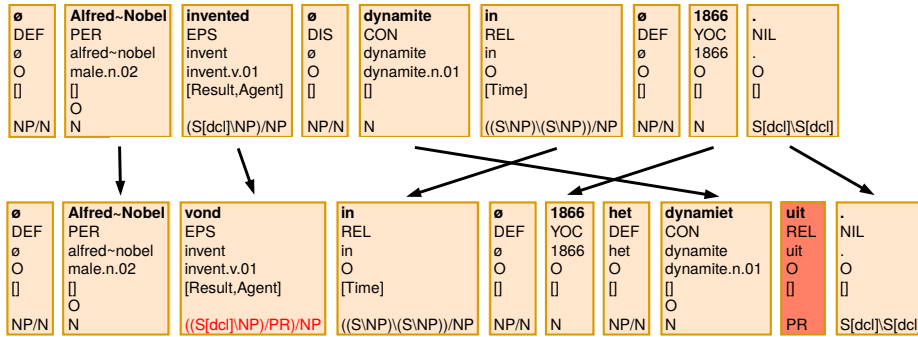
| ø | Alfred~Nobel | invented | ø | dynamite | in | ø | 1866 | . |
|---|---|---|---|---|---|---|---|---|
| DEF | PER | EPS | DIS | CON | REL | DEF | YOC | NIL |
| ø | alfred~nobel | invent | ø | dynamite | in | ø | 1866 | . |
| O | male.n.02 | invent.v.01 | O | dynamite.n.01 | O | O | O | O |
| [] | [] | [Result,Agent] | [] | [] | [Time] | [] | [] | [] |
| | O | | | | | | | |
| NP/N | N | (S[dcl]\NP)/NP | NP/N | N | ((S\NP)\(S\NP))/NP | NP/N | N | S[dcl]\S[dcl] |

| ø | Alfred~Nobel | vond | in | ø | 1866 | het | dynamiet | uit | . |
|---|---|---|---|---|---|---|---|---|---|
| DEF | PER | EPS | REL | DEF | YOC | DEF | CON | REL | NIL |
| ø | alfred~nobel | invent | in | ø | 1866 | het | dynamite | uit | . |
| O | male.n.02 | invent.v.01 | O | O | O | O | dynamite.n.01 | O | O |
| [] | [] | [Result,Agent] | [Time] | [] | [] | [] | [] | [] | [] |
| | O | | | | | | O | | |
| NP/N | N | ((S[dcl]\NP)/PR)/NP | ((S\NP)\(S\NP))/NP | NP/N | N | NP/N | N | PR | S[dcl]\S[dcl] |